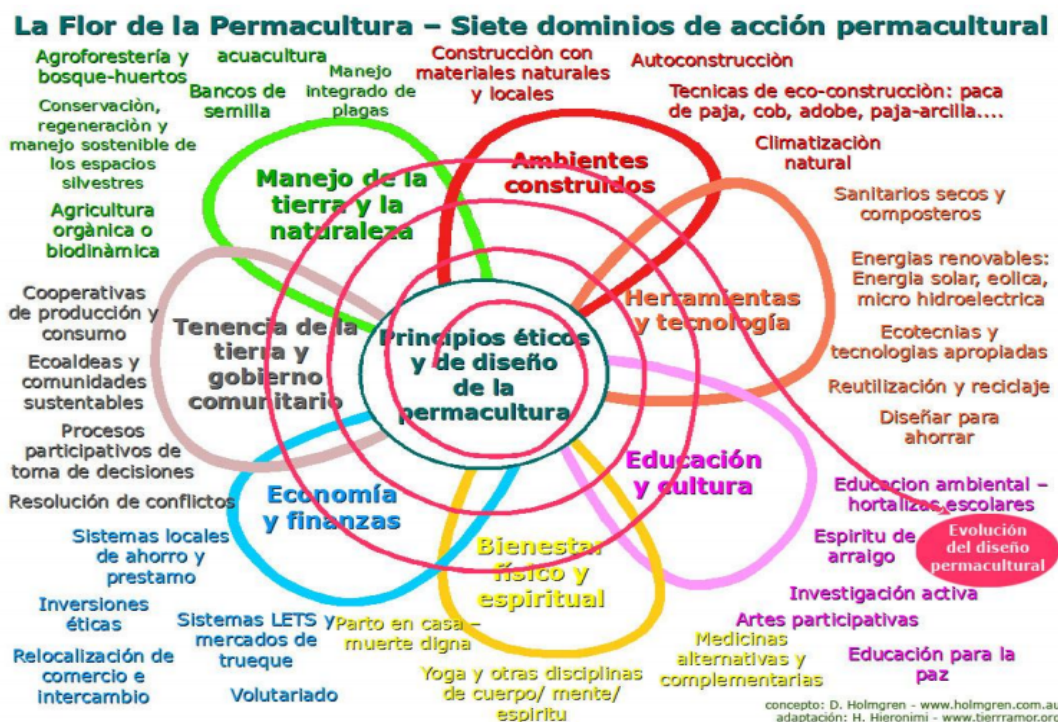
La Flor de la Permacultura – Siete dominios de acción permacultural

Agroforestería y bosque-huertos

acuacultura

Bancos de semilla

Manejo integrado de plagas

Construcciòn con materiales naturales y locales

Autoconstrucciòn

Tecnicas de eco-construcciòn: paca de paja, cob, adobe, paja-arcilla....

Conservaciòn, regeneraciòn y manejo sostenible de los espacios silvestres

Agricultura orgànica o biodinàmica

Manejo de la tierra y la naturaleza

Ambientes construidos

Climatizaciòn natural

Sanitarios secos y composteros

Energias renovables: Energia solar, eolica, micro hidroelectrica

Cooperativas de producción y consumo

Ecoaldeas y comunidades sustentables

Procesos participativos de toma de decisiones

Resolución de conflictos

Tenencia de la tierra y gobierno comunitario

Principios éticos y de diseño de la permacultura

Herramientas y tecnología

Ecotecnias y tecnologias apropiadas

Reutilización y reciclaje

Diseñar para ahorrar

Economía y finanzas

Educación y cultura

Educacion ambiental – hortalizas escolares

Espiritu de arraigo

Evolución del diseño permacultural

Sistemas locales de ahorro y prestamo

Bienestar físico y espiritual

Inversiones éticas

Sistemas LETS y mercados de trueque

Parto en casa – muerte digna

Investigación activa

Artes participativas

Medicinas alternativas y complementarias

Relocalización de comercio e intercambio

Volutariado

Yoga y otras disciplinas de cuerpo/ mente/ espiritu

Educación para la paz

concepto: D. Holmgren - www.holmgren.com.au
adaptación: H. Hieronimi - www.tierramor.org